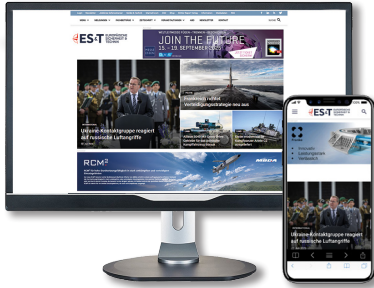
ES&T EUROPÄISCHE SICHERHEIT & TECHNIK

JOIN THE FUTURE

15. - 19. SEPTEMBER

Ukraine-Kontaktgruppe reagiert auf russische Luftangriffe

Dänemark richtet Verteidigungsstrategie neu aus

RCM²

ES&T

Ukraine-Kontaktgruppe reagiert auf russische Luftangriffe